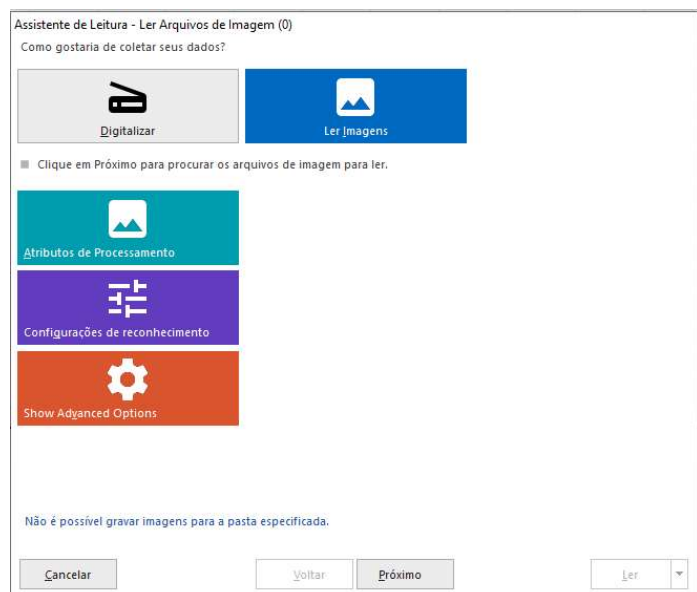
Assistente de Leitura - Ler Arquivos de Imagem (0)

Como gostaria de coletar seus dados?

Digitalizar

Ler Imagens

Clique em Próximo para procurar os arquivos de imagem para ler.

Atributos de Processamento

Configurações de reconhecimento

Show Advanced Options

Não é possível gravar imagens para a pasta especificada.

Cancelar

Voltar

Próximo

Ler